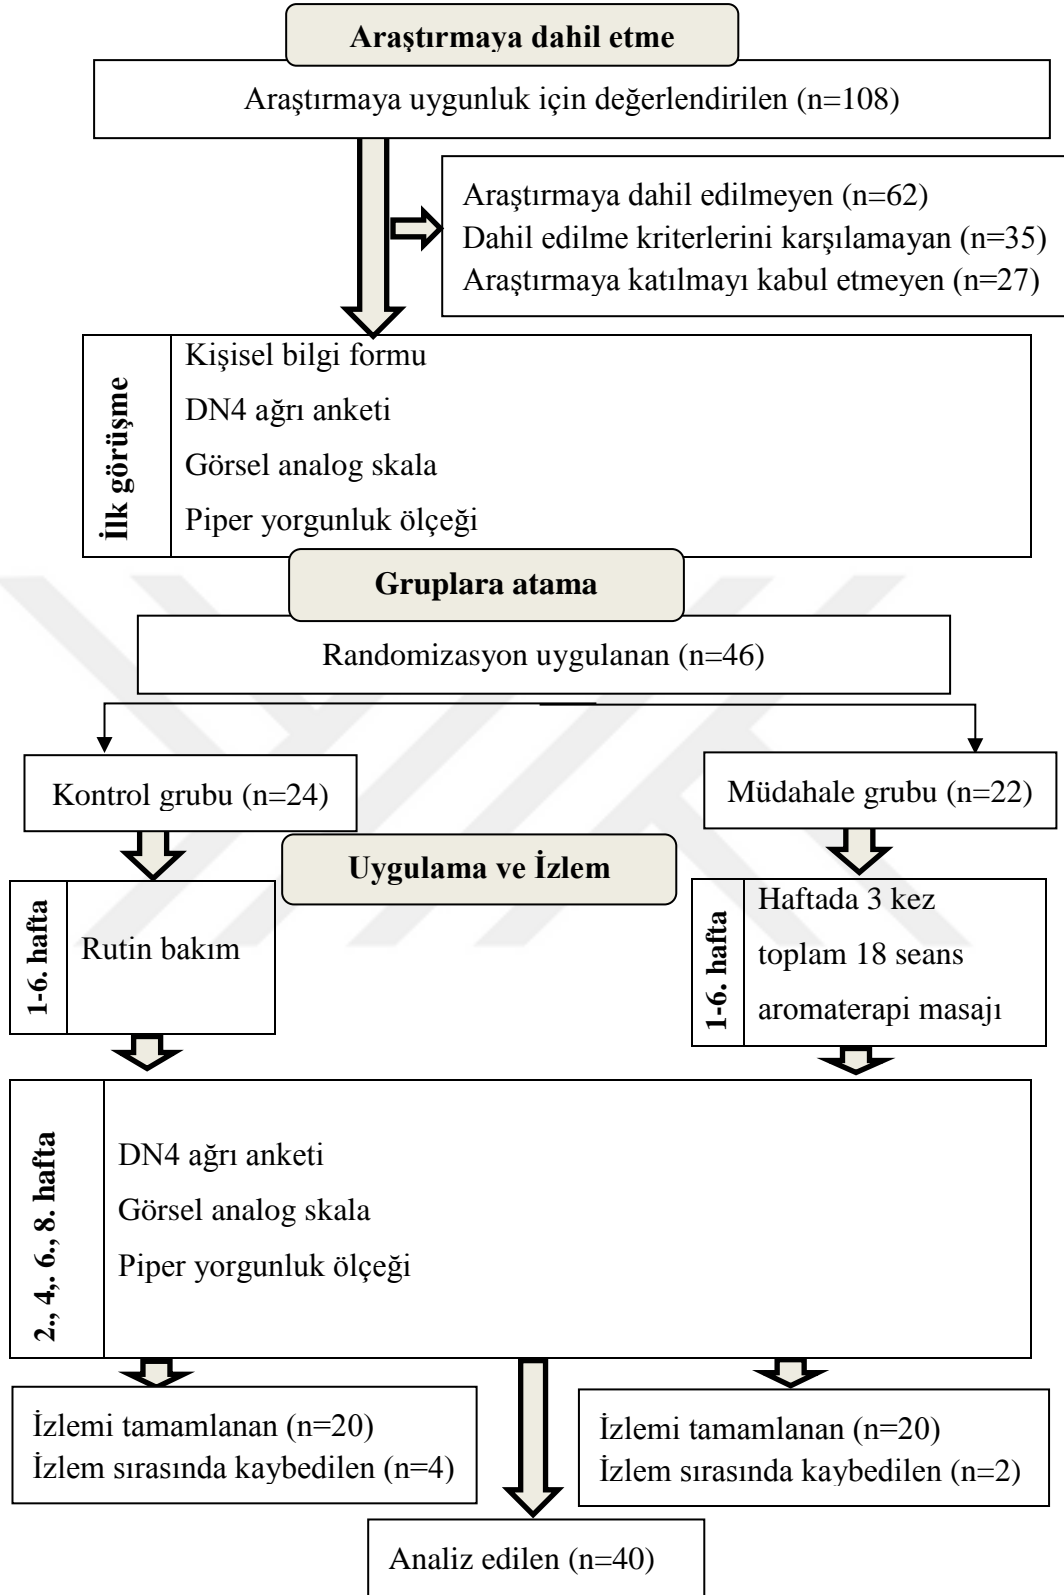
Araştırmaya dahil etme

Araştırmaya uygunluk için değerlendirilen (n=108)

Araştırmaya dahil edilmeyen (n=62)
Dahil edilme kriterlerini karşılamayan (n=35)
Araştırmaya katılmayı kabul etmeyen (n=27)

İlk görüşme

Kişisel bilgi formu
DN4 ağrı anketi
Görsel analog skala
Piper yorgunluk ölçeği

Gruplara atama

Randomizasyon uygulanan (n=46)

Kontrol grubu (n=24)

Müdahale grubu (n=22)

Uygulama ve İzlem

1-6. hafta

Rutin bakım

1-6. hafta

Haftada 3 kez
toplam 18 seans
aromaterapi masajı

2., 4., 6., 8. hafta

DN4 ağrı anketi
Görsel analog skala
Piper yorgunluk ölçeği

İzlemi tamamlanan (n=20)
İzlem sırasında kaybedilen (n=4)

İzlemi tamamlanan (n=20)
İzlem sırasında kaybedilen (n=2)

Analiz edilen (n=40)